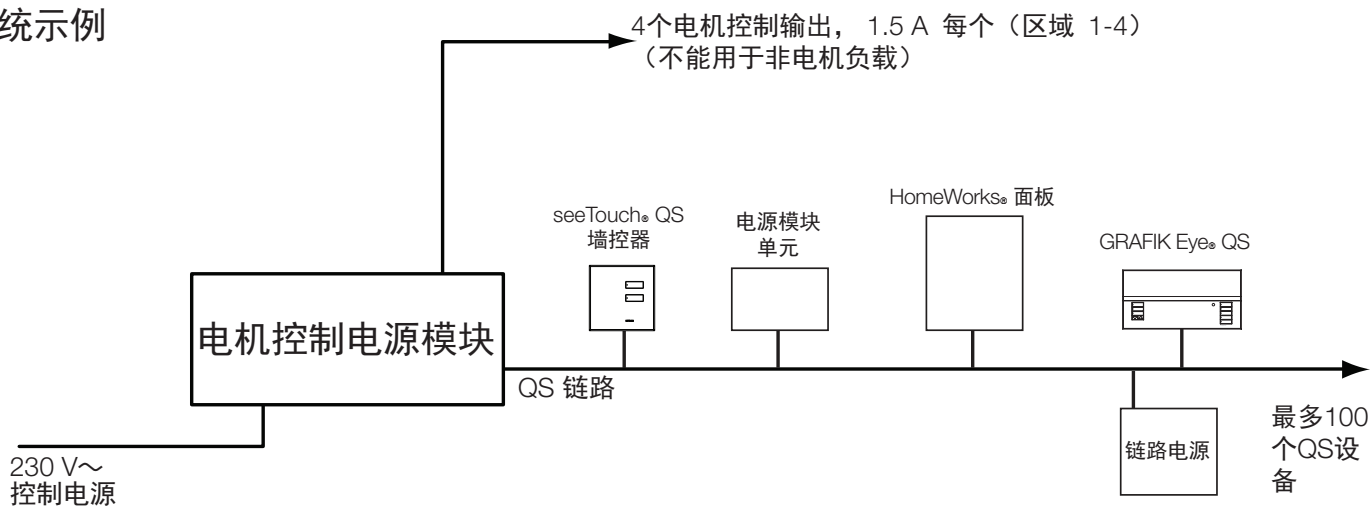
统示例

4个电机控制输出，1.5 A 每个（区域 1-4）
（不能用于非电机负载）

seeTouch® QS 墙控器

电源模块单元

HomeWorks® 面板

GRAFIK Eye® QS

电机控制电源模块

QS 链路

链路电源

最多100个QS设备

230 V～
控制电源